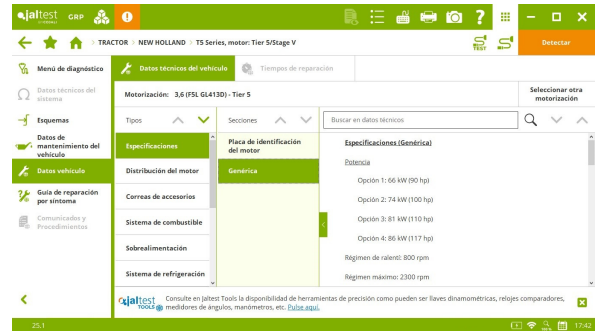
jaltest GRP

TRACTOR > NEW HOLLAND > T5 Series, motor: Tier 5/Stage V

Detectar

Menú de diagnóstico

Datos técnicos del sistema

Esquemas

Datos de mantenimiento del vehículo

Datos vehículo

Guía de reparación por síntoma

Comunicados y Procedimientos

Datos técnicos del vehículo

Tiempos de reparación

Motorización: 3,6 (F5L GL413D) - Tier 5

Seleccionar otra motorización

Tipos

Secciones

Buscar en datos técnicos

Especificaciones

Distribución del motor

Correas de accesorios

Sistema de combustible

Sobrealimentación

Sistema de refrigeración

Placa de identificación del motor

Genérica

Especificaciones (Genérica)

Potencia

Opción 1: 66 kW (90 hp)

Opción 2: 74 kW (100 hp)

Opción 3: 81 kW (110 hp)

Opción 4: 86 kW (117 hp)

Régimen de ralentí: 800 rpm

Régimen máximo: 2300 rpm

jaltest TOOLS Consulte en Jaltest Tools la disponibilidad de herramientas de precisión como pueden ser llaves dinamométricas, relojes comparadores, medidores de ángulos, manómetros, etc. Pulse aquí.

25.1

17:42